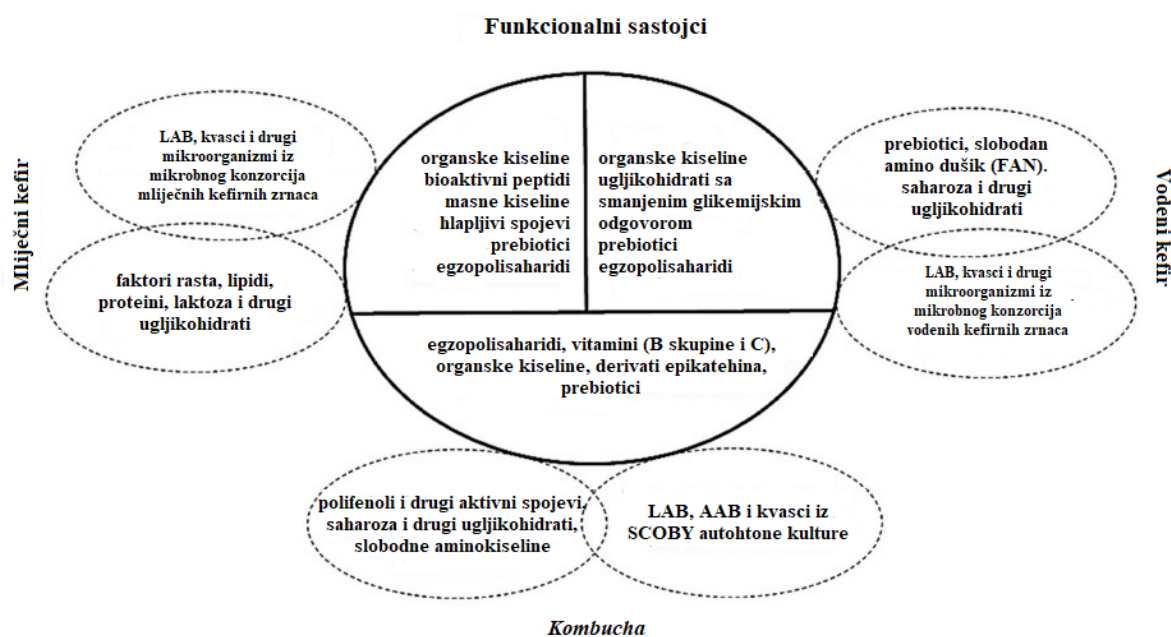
Funkcionalni sastojci

Mliječni kefir

LAB, kvasci i drugi mikroorganizmi iz mikrobnog konzorcija mliječnih kefirnih zrnaca

faktori rasta, lipidi, proteini, laktoza i drugi ugljikohidrati

organske kiseline
bioaktivni peptidi
masne kiseline
hlapljivi spojevi
prebiotici
egzopolisaharidi

organske kiseline
ugljikohidrati sa smanjenim glikemijskim odgovorom
prebiotici
egzopolisaharidi

egzopolisaharidi, vitamini (B skupine i C), organske kiseline, derivati epikatehina, prebiotici

Vodeni kefir

prebiotici, slobodan amino dušik (FAN). saharoza i drugi ugljikohidrati

LAB, kvasci i drugi mikroorganizmi iz mikrobnog konzorcija vodenih kefirnih zrnaca

polifenoli i drugi aktivni spojevi, saharoza i drugi ugljikohidrati, slobodne aminokiseline

LAB, AAB i kvasci iz SCOBY autohtone kulture

Kombucha